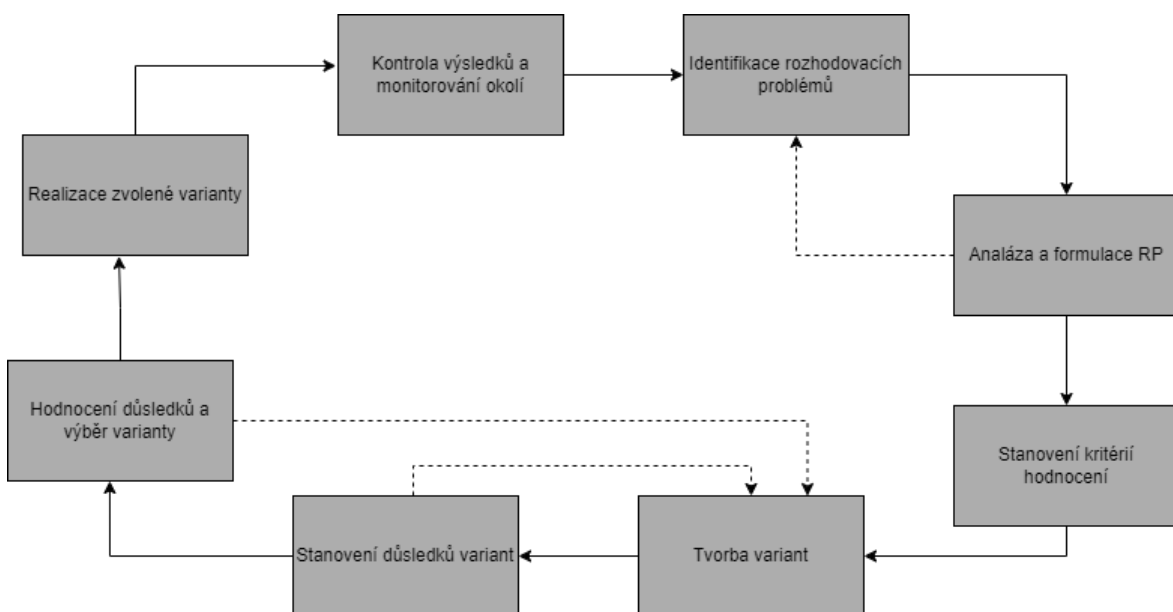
Kontrola výsledků a monitorování okolí

Identifikace rozhodovacích problémů

Realizace zvolené varianty

Analáza a formulace RP

Hodnocení důsledků a výběr varianty

Stanovení kritérií hodnocení

Stanovení důsledků variant

Tvorba variant